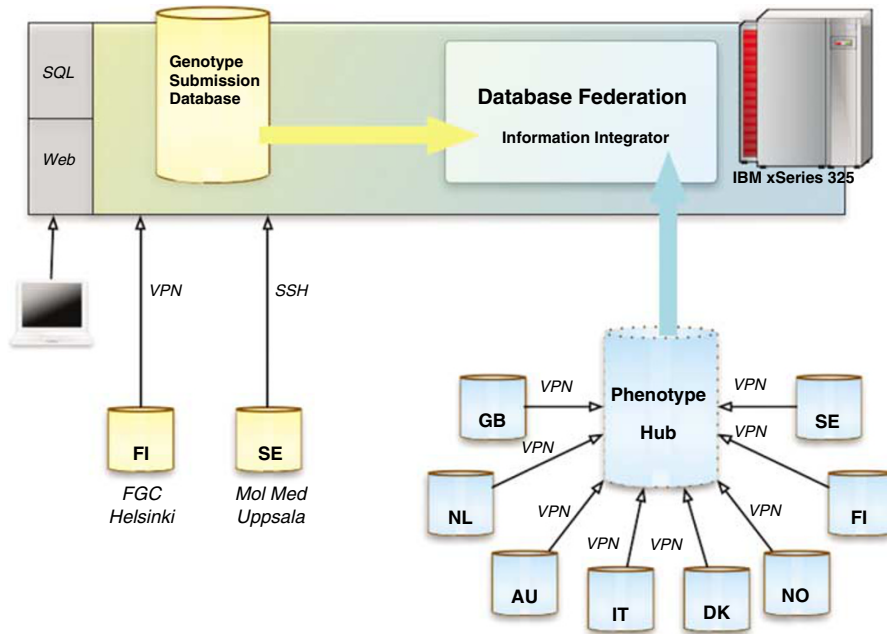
SQL

Web

Genotype Submission Database

Database Federation

Information Integrator

IBM xSeries 325

VPN

SSH

FI

FGC Helsinki

SE

Mol Med Uppsala

Phenotype Hub

GB

VPN

VPN

SE

VPN

VPN

NL

FI

VPN

VPN

VPN

VPN

AU

IT

DK

NO